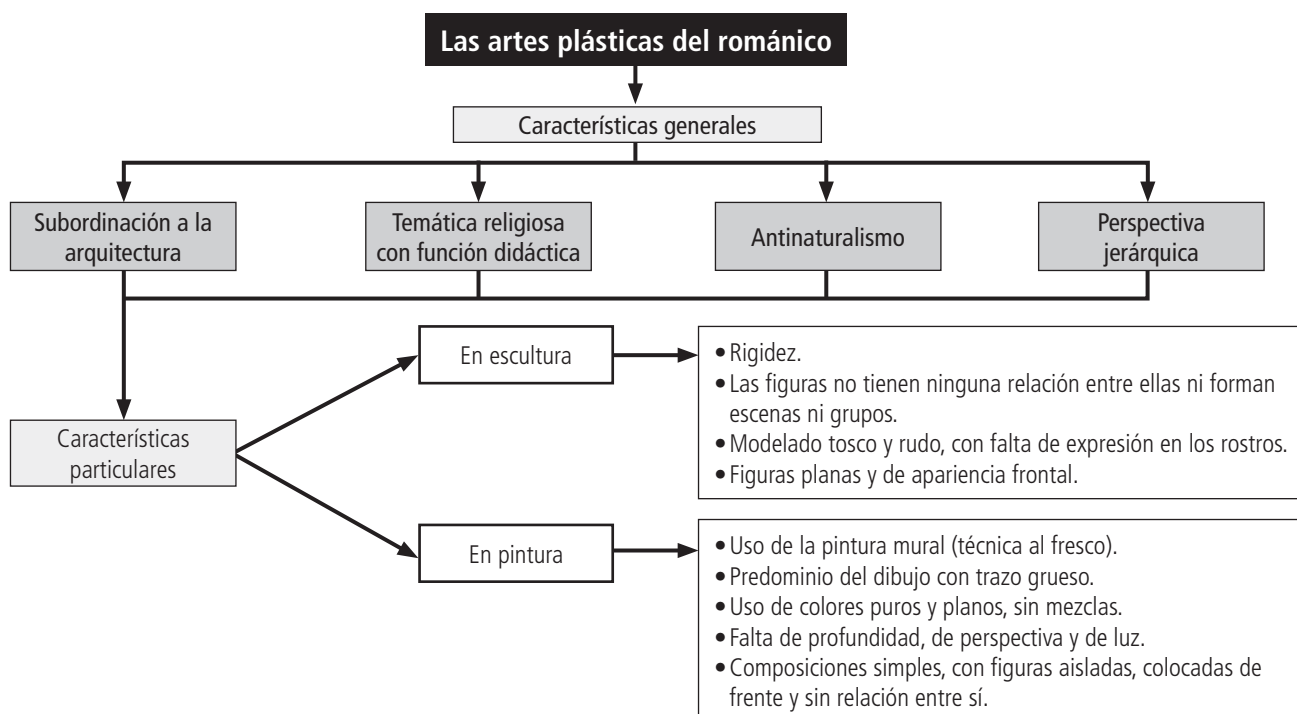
Las artes plásticas del románico

Características generales

Subordinación a la arquitectura

Temática religiosa con función didáctica

Antinaturalismo

Perspectiva jerárquica

Características particulares

En escultura

• Rigidez.
• Las figuras no tienen ninguna relación entre ellas ni forman escenas ni grupos.
• Modelado tosco y rudo, con falta de expresión en los rostros.
• Figuras planas y de apariencia frontal.

En pintura

• Uso de la pintura mural (técnica al fresco).
• Predominio del dibujo con trazo grueso.
• Uso de colores puros y planos, sin mezclas.
• Falta de profundidad, de perspectiva y de luz.
• Composiciones simples, con figuras aisladas, colocadas de frente y sin relación entre sí.